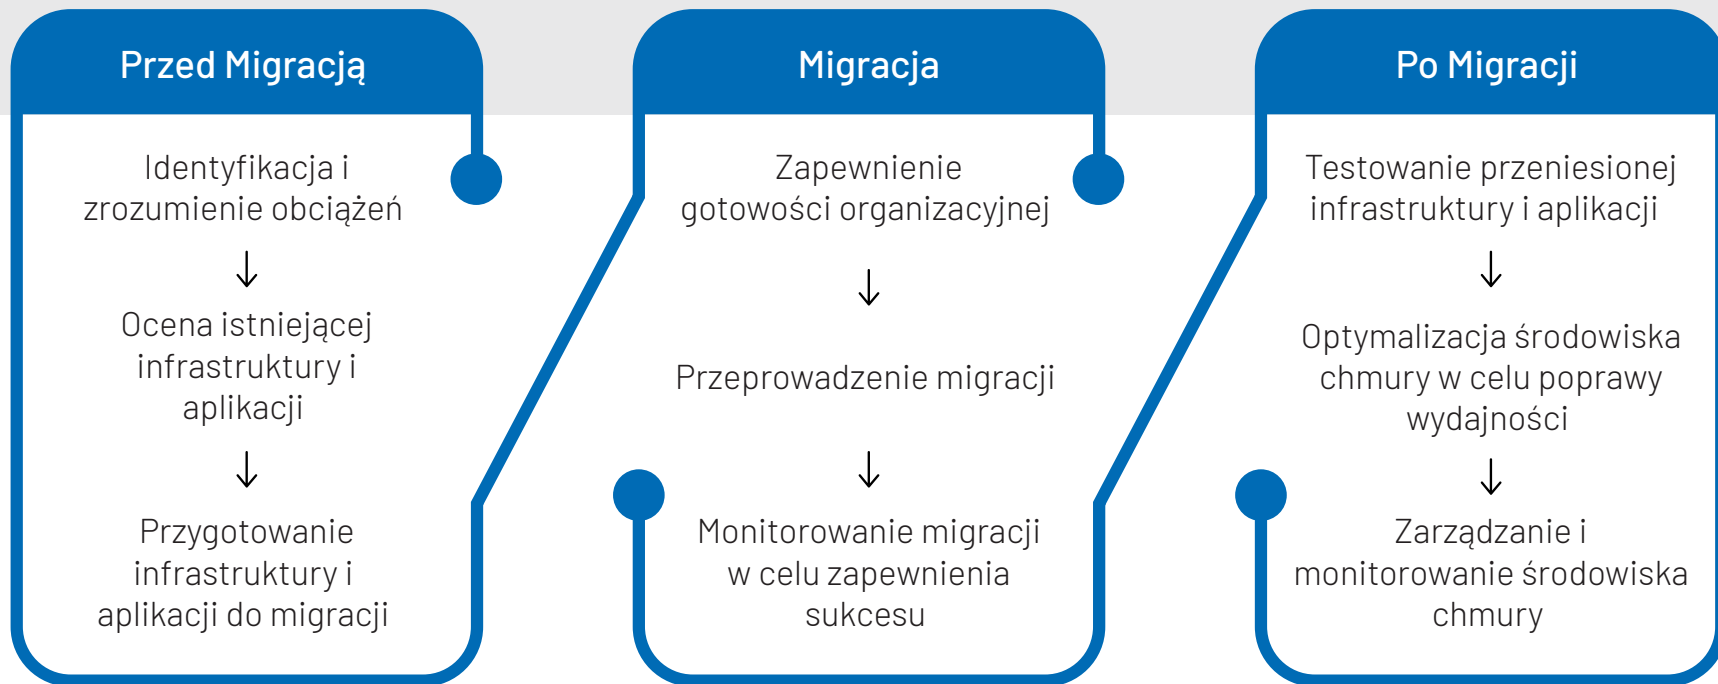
Przed Migracją

Identyfikacja i zrozumienie obciążeń

↓

Ocena istniejącej infrastruktury i aplikacji

↓

Przygotowanie infrastruktury i aplikacji do migracji

Migracja

Zapewnienie gotowości organizacyjnej

↓

Przeprowadzenie migracji

↓

Monitorowanie migracji w celu zapewnienia sukcesu

Po Migracji

Testowanie przeniesionej infrastruktury i aplikacji

↓

Optymalizacja środowiska chmury w celu poprawy wydajności

↓

Zarządzanie i monitorowanie środowiska chmury